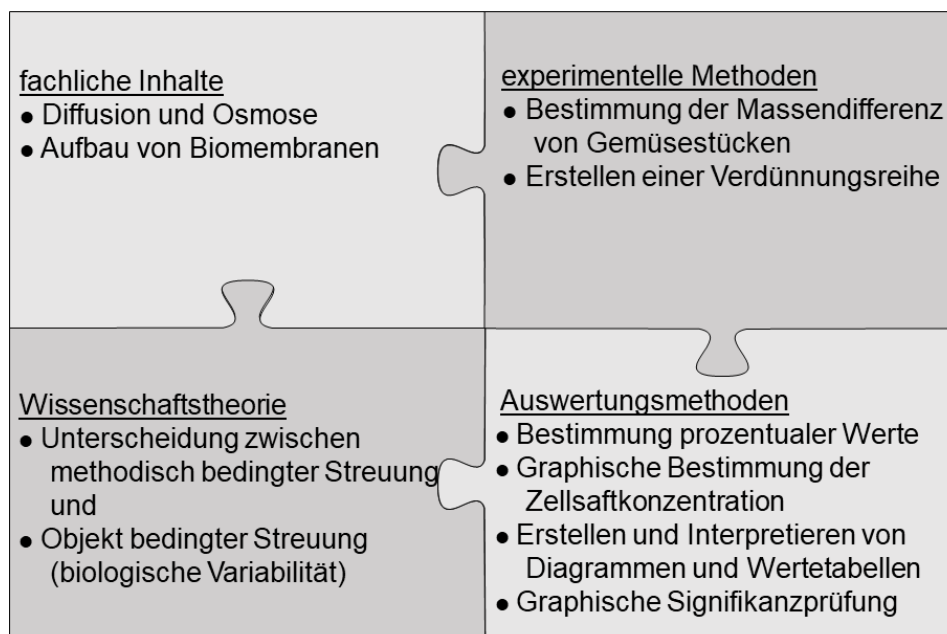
fachliche Inhalte
• Diffusion und Osmose
• Aufbau von Biomembranen

experimentelle Methoden
• Bestimmung der Massendifferenz von Gemüsestücken
• Erstellen einer Verdünnungsreihe

Wissenschaftstheorie
• Unterscheidung zwischen methodisch bedingter Streuung und
• Objekt bedingter Streuung (biologische Variabilität)

Auswertungsmethoden
• Bestimmung prozentualer Werte
• Graphische Bestimmung der Zellsaftkonzentration
• Erstellen und Interpretieren von Diagrammen und Wertetabellen
• Graphische Signifikanzprüfung